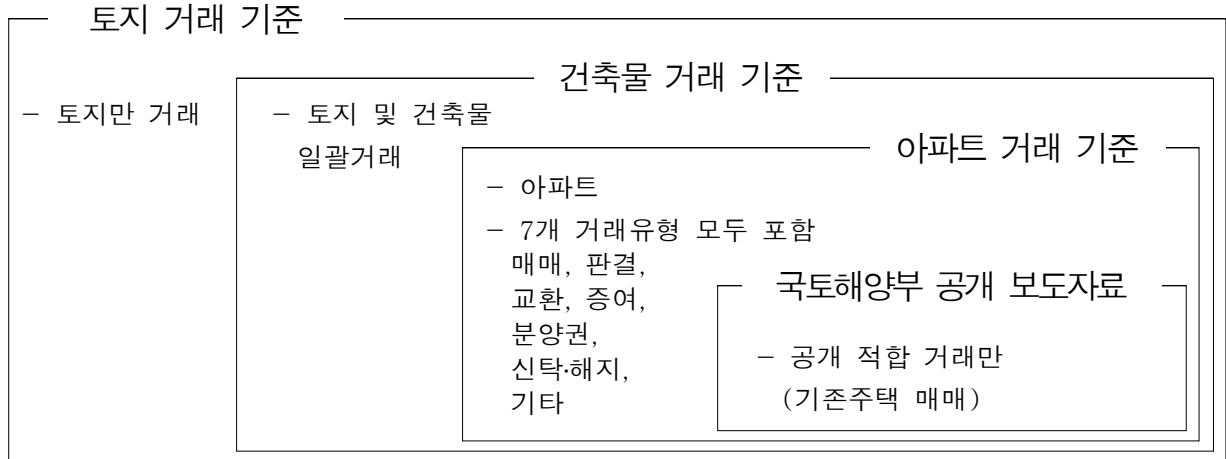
토지 거래 기준

– 토지만 거래

건축물 거래 기준

– 토지 및 건축물 일괄거래

아파트 거래 기준

– 아파트

– 7개 거래유형 모두 포함
매매, 판결,
교환, 증여,
분양권,
신탁·해지,
기타

국토해양부 공개 보도자료

– 공개 적합 거래만
(기존주택 매매)